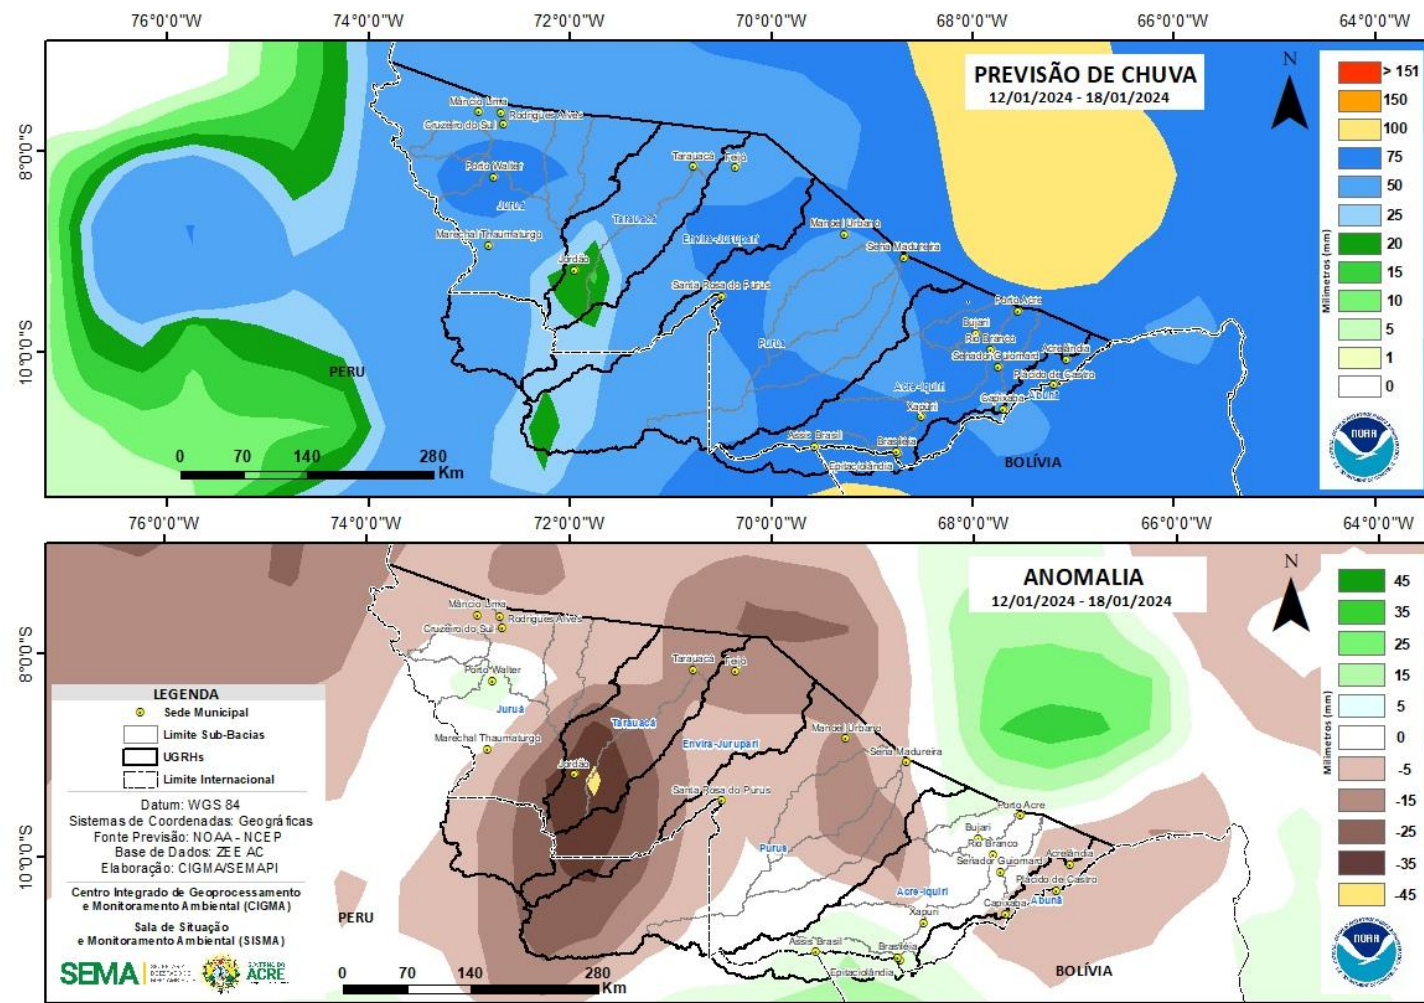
76°0'0"W 74°0'0"W 72°0'0"W 70°0'0"W 68°0'0"W 66°0'0"W 64°0'0"W

PREVISÃO DE CHUVA
12/01/2024 - 18/01/2024

N

8°0'0"S
10°0'0"S

Mâncio Lima
Rodrigues Alves
Cruzeiro do Sul
Porto Walter
Juruá
Marechal Thaumaturgo
Jordão
Tarauacá
Feijó
Tarauacá
Envira-Jurupari
Manoel Urbano
Sena Madureira
Santa Rosa do Purus
Purus
Porto Acre
Bujari
Rio Branco
Senador Guiomard
Acrelândia
Plácido de Castro
Capixaba
Abunã
Acre-Iquiri
Xapuri
Assis Brasil
Brasiléia
Epitaciolândia
PERU
BOLÍVIA

0 70 140 280 Km

> 151
150
100
75
50
25
20
15
10
5
1
0
Milímetros (mm)

NOAA

76°0'0"W 74°0'0"W 72°0'0"W 70°0'0"W 68°0'0"W 66°0'0"W 64°0'0"W

ANOMALIA
12/01/2024 - 18/01/2024

N

8°0'0"S
10°0'0"S

LEGENDA
Sede Municipal
Limite Sub-Bacias
UGRHs
Limite Internacional
Datum: WGS 84
Sistemas de Coordenadas: Geográficas
Fonte Previsão: NOAA - NCEP
Base de Dados: ZEE AC
Elaboração: CIGMA/SEMAPI
Centro Integrado de Geoprocessamento e Monitoramento Ambiental (CIGMA)
Sala de Situação e Monitoramento Ambiental (SISMA)
SEMA
ACRE

Mâncio Lima
Rodrigues Alves
Cruzeiro do Sul
Porto Walter
Juruá
Marechal Thaumaturgo
Jordão
Tarauacá
Feijó
Tarauacá
Envira-Jurupari
Manoel Urbano
Sena Madureira
Santa Rosa do Purus
Purus
Porto Acre
Bujari
Rio Branco
Senador Guiomard
Acrelândia
Plácido de Castro
Capixaba
Abunã
Acre-Iquiri
Xapuri
Assis Brasil
Brasiléia
Epitaciolândia
PERU
BOLÍVIA

0 70 140 280 Km

45
35
25
15
5
0
-5
-15
-25
-35
-45
Milímetros (mm)

NOAA